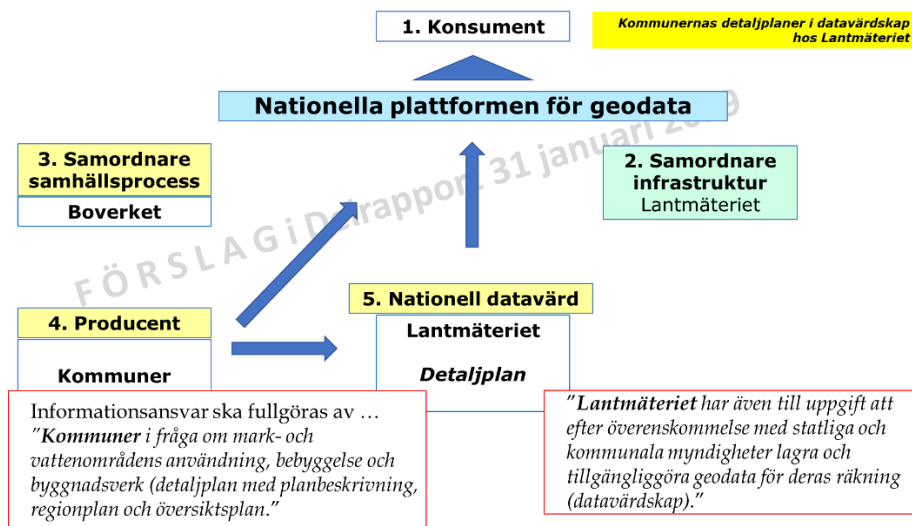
1. Konsument

Kommunernas detaljplaner i datavärdskap hos Lantmäteriet

Nationella plattformen för geodata

FÖRSLAG i Delrapport 31 januari 2019

3. Samordnare samhällsprocess

Boverket

2. Samordnare infrastruktur

Lantmäteriet

5. Nationell datavärd

Lantmäteriet

Detaljplan

4. Producent

Kommuner

Informationsansvar ska fullgöras av … ”*Kommuner* i fråga om mark- och vattenområdens användning, bebyggelse och byggnadsverk (detaljplan med planbeskrivning, regionplan och översiktsplan.”

”*Lantmäteriet* har även till uppgift att efter överenskommelse med statliga och kommunala myndigheter lagra och tillgängliggöra geodata för deras räkning (datavärdskap).”